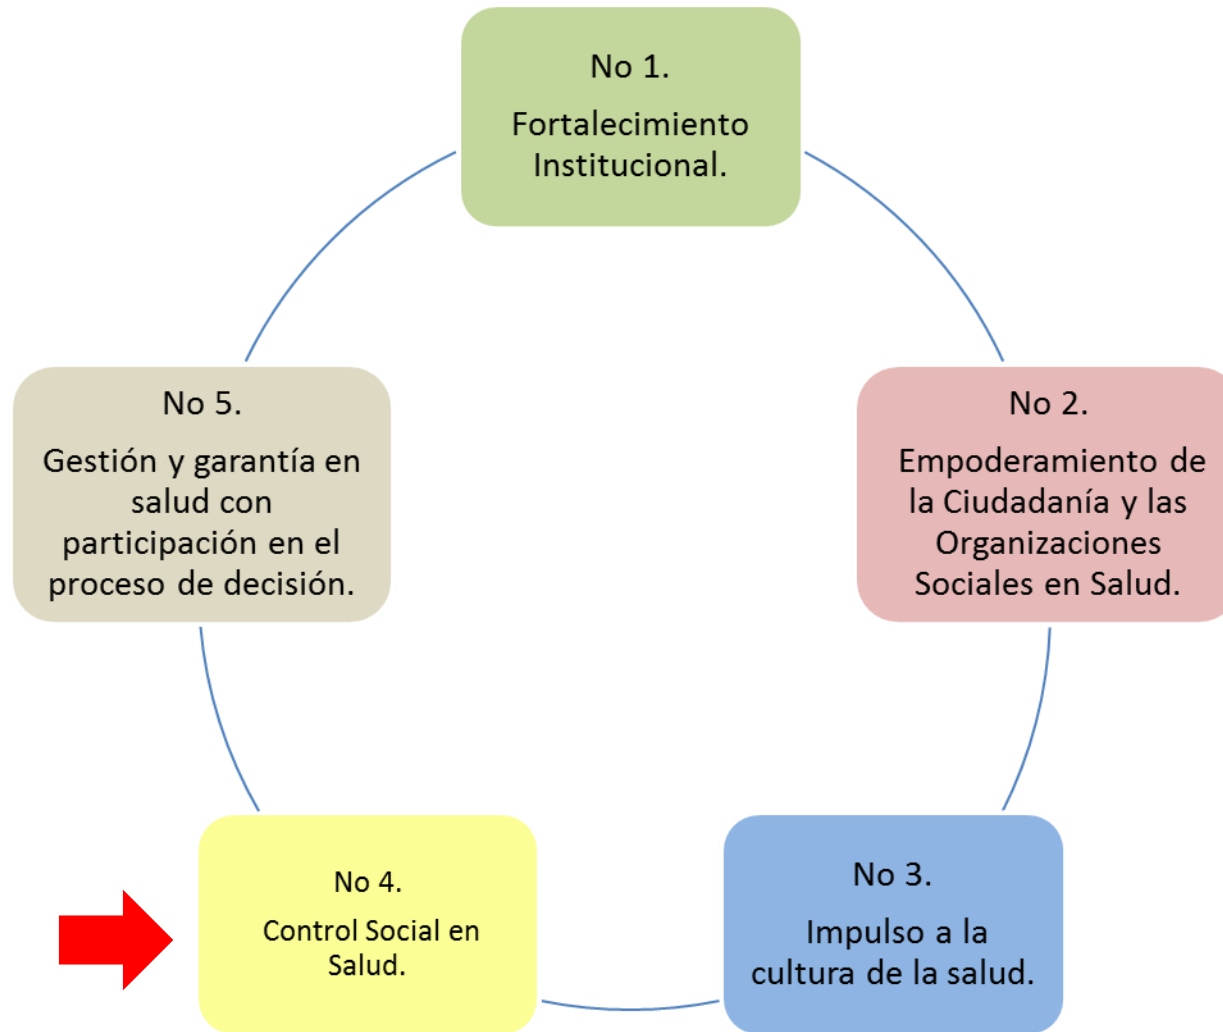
No 1.
Fortalecimiento Institucional.

No 2.
Empoderamiento de la Ciudadanía y las Organizaciones Sociales en Salud.

No 3.
Impulso a la cultura de la salud.

No 4.
Control Social en Salud.

No 5.
Gestión y garantía en salud con participación en el proceso de decisión.